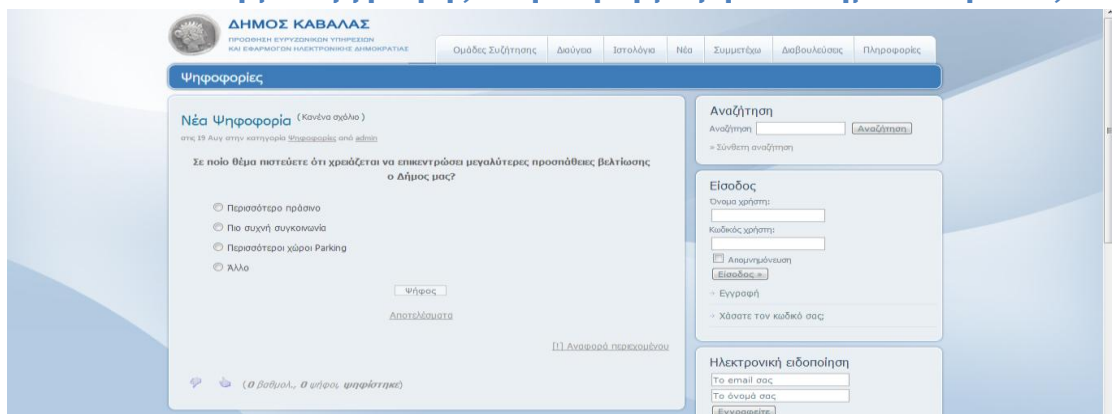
ΔΗΜΟΣ ΚΑΒΑΛΑΣ
ΠΡΟΩΘΗΣΗ ΕΥΡΥΖΩΝΙΚΩΝ ΥΠΗΡΕΣΙΩΝ ΚΑΙ ΕΦΑΡΜΟΓΩΝ ΗΛΕΚΤΡΟΝΙΚΗΣ ΔΗΜΟΚΡΑΤΙΑΣ

Ομάδες Συζήτησης | Διαύγεια | Ιστολόγια | Νέα | Συμμετέχω | Διαβουλεύσεις | Πληροφορίες

Ψηφοφορίες

Νέα Ψηφοφορία (Κανένα σχόλιο)
στις 19 Αυγ στην κατηγορία Ψηφοφορίες από admin

Σε ποιο θέμα πιστεύετε ότι χρειάζεται να επικεντρώσει μεγαλύτερες προσπάθειες βελτίωσης ο Δήμος μας?

Περισσότερο πράσινο
Πιο συχνή συγκοινωνία
Περισσότεροι χώροι Parking
Άλλο

Ψήφος

Αποτελέσματα

[!] Αναφορά περιεχομένου

(0 βαθμολ., 0 ψήφοι, ψηφίστηκε)

Αναζήτηση
Αναζήτηση
Αναζήτηση
» Σύνθετη αναζήτηση

Είσοδος
Όνομα χρήστη:
Κωδικός χρήστη:
Απομνημόνευση
Είσοδος »
» Εγγραφή
» Χάσατε τον κωδικό σας;

Ηλεκτρονική ειδοποίηση
Το email σας
Το όνομά σας
Εγγραφείτε